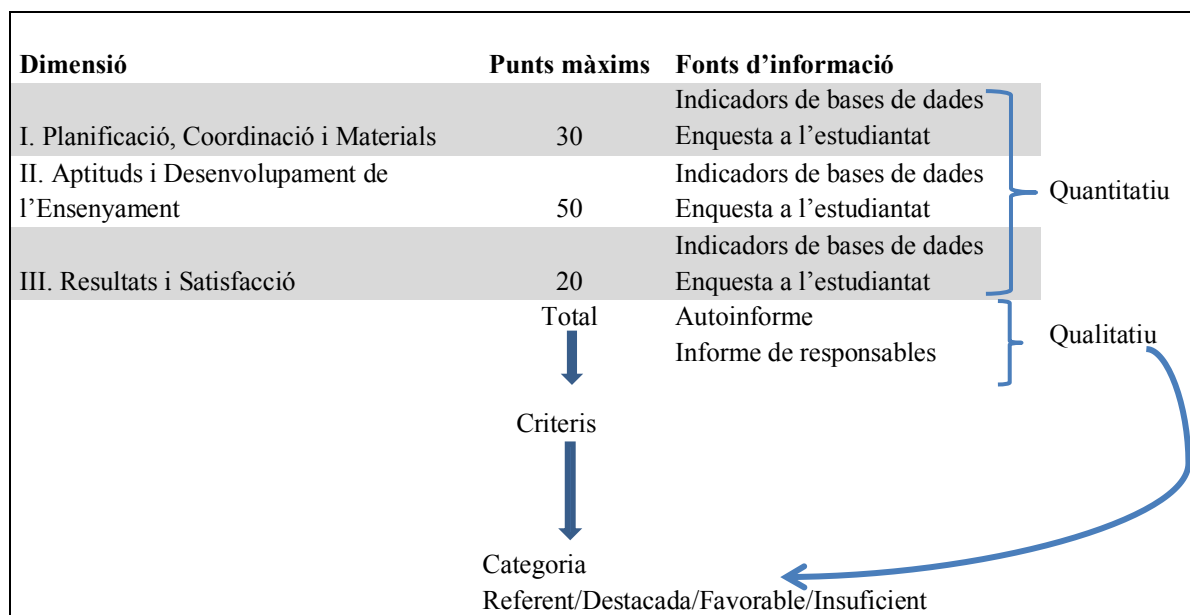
| Dimensió | Punts màxims | Fonts d'informació |
|---|---|---|
| I. Planificació, Coordinació i Materials | 30 | Indicadors de bases de dades<br>Enquesta a l'estudiantat |
| II. Aptituds i Desenvolupament de l'Ensenyament | 50 | Indicadors de bases de dades<br>Enquesta a l'estudiantat |
| III. Resultats i Satisfacció | 20 | Indicadors de bases de dades<br>Enquesta a l'estudiantat |
| | Total | Autoinforme<br>Informe de responsables |

Quantitatiu

Qualitatiu

Criteris

Categoria
Referent/Destacada/Favorable/Insuficient